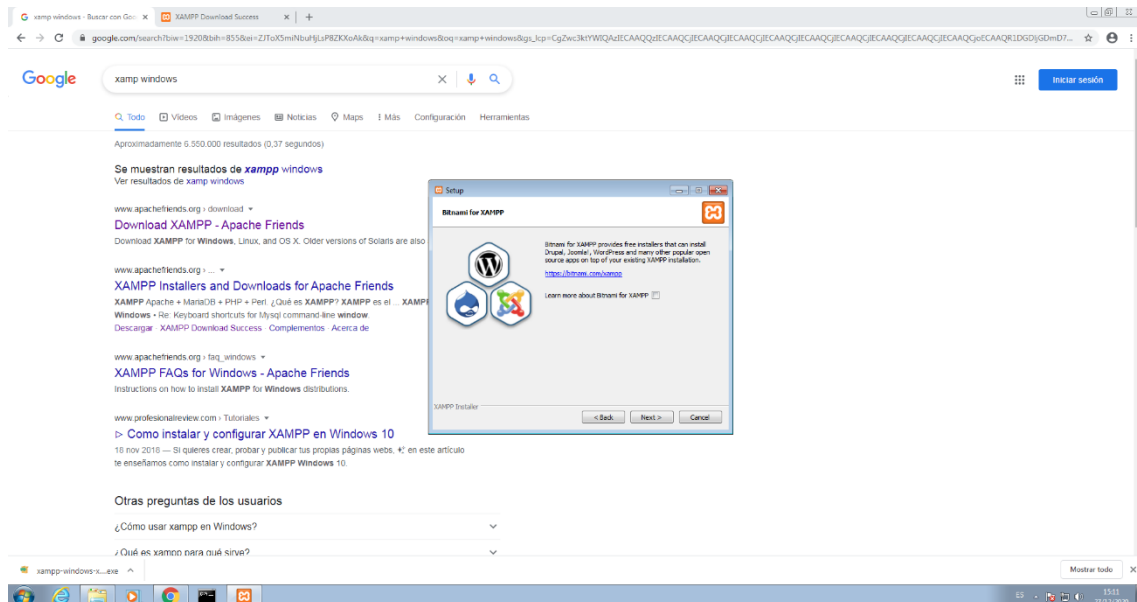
G xamp windows - Buscar con Goo ×
XAMPP Download Success ×
+

google.com/search?biw=1920&bih=855&ei=ZJToX5miNbuHjLsP8ZKXoAk&q=xamp+windows&oq=xamp+windows&gs_lcp=CgZwc3ktYWIQAzIECAAQQzIECAAQCjIECAAQCjIECAAQCjIECAAQCjIECAAQCjIECAAQCjIECAAQCjIECAAQCjoECAAQR1DGDljGDmD7...

Google

xamp windows

Iniciar sesión

Todo Videos Imágenes Noticias Maps Más Configuración Herramientas

Aproximadamente 6.550.000 resultados (0,37 segundos)

Se muestran resultados de xampp windows
Ver resultados de xamp windows

www.apachefriends.org › download
Download XAMPP - Apache Friends
Download XAMPP for Windows, Linux, and OS X. Older versions of Solaris are also

www.apachefriends.org › ...
XAMPP Installers and Downloads for Apache Friends
XAMPP Apache + MariaDB + PHP + Perl. ¿Qué es XAMPP? XAMPP es el ... XAMPP
Windows • Re: Keyboard shortcuts for Mysql command-line window.
Descargar · XAMPP Download Success · Complementos · Acerca de

www.apachefriends.org › faq_windows
XAMPP FAQs for Windows - Apache Friends
Instructions on how to install XAMPP for Windows distributions.

www.profesionalreview.com › Tutoriales
▷ Como instalar y configurar XAMPP en Windows 10
18 nov 2018 — Si quieres crear, probar y publicar tus propias páginas webs, en este artículo te enseñamos como instalar y configurar XAMPP Windows 10.

Otras preguntas de los usuarios
¿Cómo usar xampp en Windows?
¿Qué es xampp para qué sirve?

Setup
Bitnami for XAMPP
Bitnami for XAMPP provides free installers that can install Drupal, Joomla!, WordPress and many other popular open source apps on top of your existing XAMPP installation.
https://bitnami.com/xampp
Learn more about Bitnami for XAMPP
XAMPP Installer
< Back Next > Cancel

xampp-windows-x....exe
Mostrar todo
ES 15:11